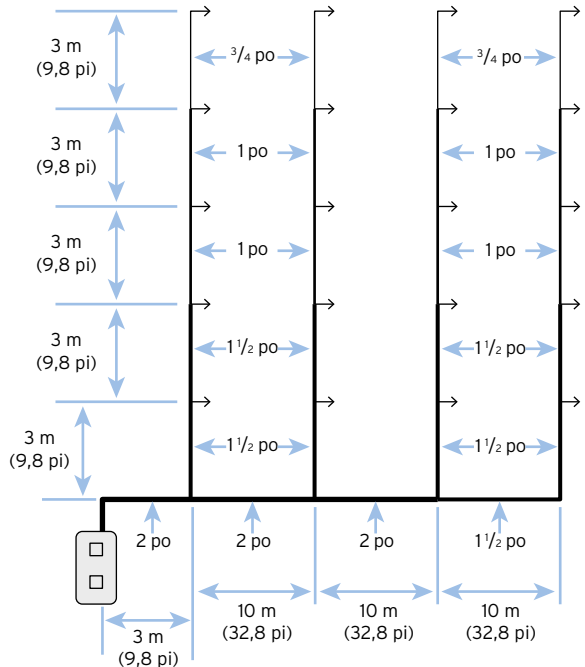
3 m
(9,8 pi)

3 m
(9,8 pi)

3 m
(9,8 pi)

3 m
(9,8 pi)

3 m
(9,8 pi)

$^3/_4$ po
$^3/_4$ po

1 po
1 po

1 po
1 po

$1^1/_2$ po
$1^1/_2$ po

$1^1/_2$ po
$1^1/_2$ po

2 po
2 po
2 po
$1^1/_2$ po

3 m
(9,8 pi)

10 m
(32,8 pi)

10 m
(32,8 pi)

10 m
(32,8 pi)